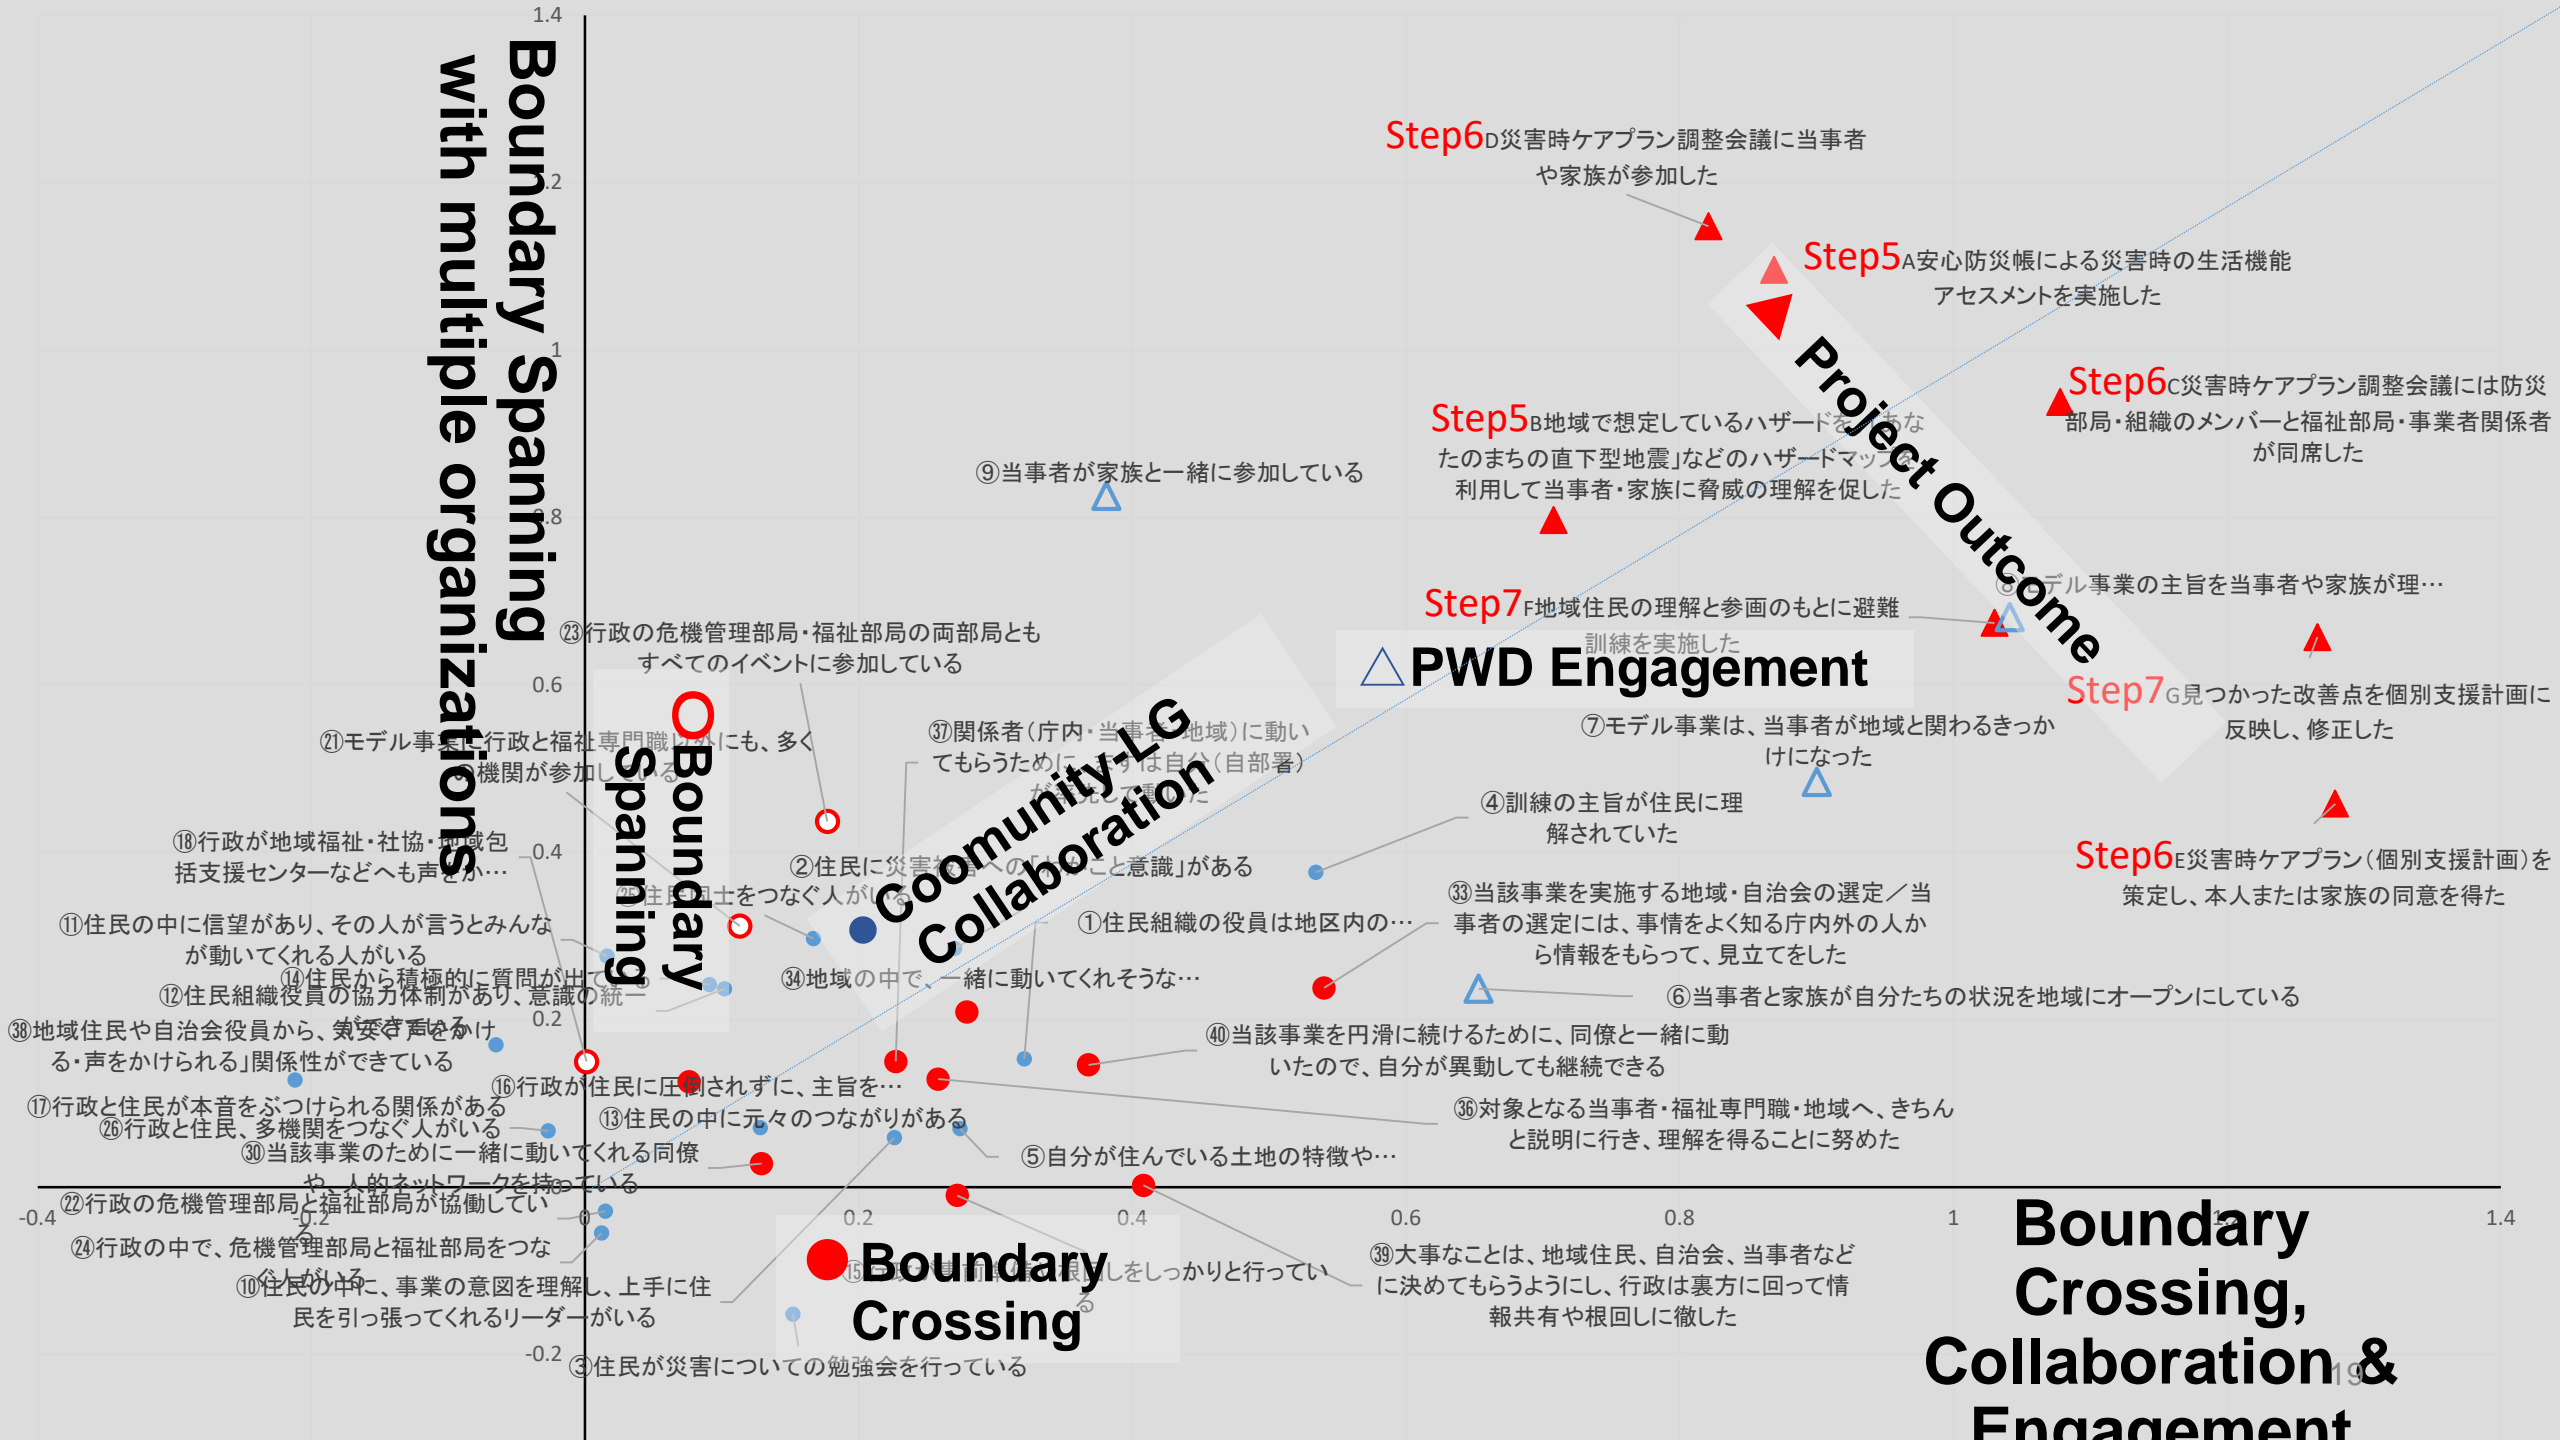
1.4
1.2
1
0.8
0.6
0.4
0.2
0
-0.2
-0.4
-0.2
0.2
0.4
0.6
0.8
1
1.2
1.4

Boundary Spanning with multiple organizations

Step6D災害時ケアプラン調整会議に当事者や家族が参加した

Step5A安心防災帳による災害時の生活機能アセスメントを実施した

Project Outcome

Step6C災害時ケアプラン調整会議には防災部局・組織のメンバーと福祉部局・事業者関係者が同席した

Step5B地域で想定しているハザードをあなたのまちの直下型地震」などのハザードマップ利用して当事者・家族に脅威の理解を促した

⑨当事者が家族と一緒に参加している

⑧モデル事業の主旨を当事者や家族が理…

Step7F地域住民の理解と参画のもとに避難訓練を実施した

PWD Engagement

Step7G見つかった改善点を個別支援計画に反映し、修正した

㉓行政の危機管理部局・福祉部局の両部局ともすべてのイベントに参加している

㉑モデル事業に行政と福祉専門職以外にも、多くの機関が参加している

Boundary Spanning

㊲関係者（庁内・当事者・地域）に動いてもらうために、まずは自分（自部署）が率先して動いた

Coomunity-LG Collaboration

⑦モデル事業は、当事者が地域と関わるきっかけになった

④訓練の主旨が住民に理解されていた

⑱行政が地域福祉・社協・地域包括支援センターなどへも声をか…

②住民に災害対策への「自分ごと意識」がある

Step6E災害時ケアプラン（個別支援計画）を策定し、本人または家族の同意を得た

㉕住民同士をつなぐ人がいる

㉝当該事業を実施する地域・自治会の選定／当事者の選定には、事情をよく知る庁内外の人から情報をもらって、見立てをした

⑪住民の中に信望があり、その人が言うとみんなが動いてくれる人がいる

①住民組織の役員は地区内の…

⑭住民から積極的に質問が出ている

㉞地域の中で、一緒に動いてくれそうな…

⑫住民組織役員の協力体制があり、意識の統一がなされている

⑥当事者と家族が自分たちの状況を地域にオープンにしている

㊳地域住民や自治会役員から、気安く声をかける・声をかけられる」関係性ができている

㊵当該事業を円滑に続けるために、同僚と一緒に動いたので、自分が異動しても継続できる

⑯行政が住民に圧倒されずに、主旨を…

⑰行政と住民が本音をぶつけられる関係がある

⑬住民の中に元々のつながりがある

㊱対象となる当事者・福祉専門職・地域へ、きちんと説明に行き、理解を得ることに努めた

㉖行政と住民、多機関をつなぐ人がいる

㉚当該事業のために一緒に動いてくれる同僚や、人的ネットワークを持っている

⑤自分が住んでいる土地の特徴や…

㉒行政の危機管理部局と福祉部局が協働している

Boundary Crossing, Collaboration & Engagement

㉔行政の中で、危機管理部局と福祉部局をつなぐ人がいる

⑮防災の事前準備・根回しをしっかりと行っている

㊴大事なことは、地域住民、自治会、当事者などに決めてもらうようにし、行政は裏方に回って情報共有や根回しに徹した

⑩住民の中に、事業の意図を理解し、上手に住民を引っ張ってくれるリーダーがいる

Boundary Crossing

③住民が災害についての勉強会を行っている

19